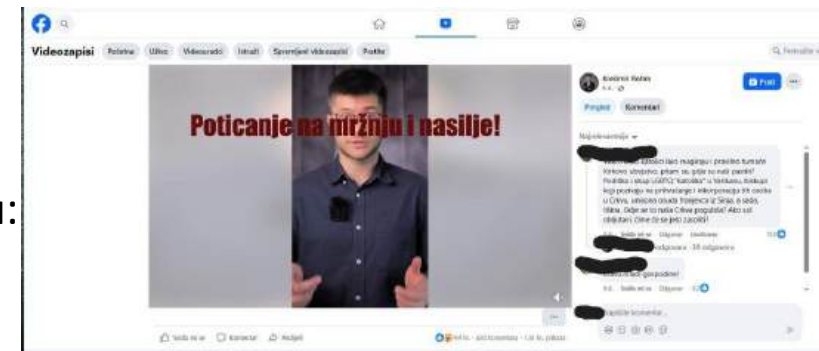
Videozapisi Početna Uživo Videozapisi Istraži Spremljeni videozapisi Postke

Q Pretraži v

Poticanje na mržnju i nasilje!

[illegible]
Prati

Pregled Komentari

Najrelevantnije

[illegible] kao mučenje i pravilno tumače Kristovo stradanje, pitam se, gdje su naši pastiri? Politika i skup LGBTQ "katolika" u Vatikanu, Biskupi koji prešutuju ne prihvaćanje i relativiziraju 55 osoba u Crkvu, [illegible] Trojstva iz Sisaka, a sada, tišina. Gdje je to naša Crkva pogubila? Ako ući objaviti. Čime će se ljeto zacijeliti?

Sviđa mi se Odgovori Uredi
Odgovora · 38 odgovora

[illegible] gospodine!
Sviđa mi se Odgovori

Napišite komentar...

Sviđa mi se Komentar Podijeli